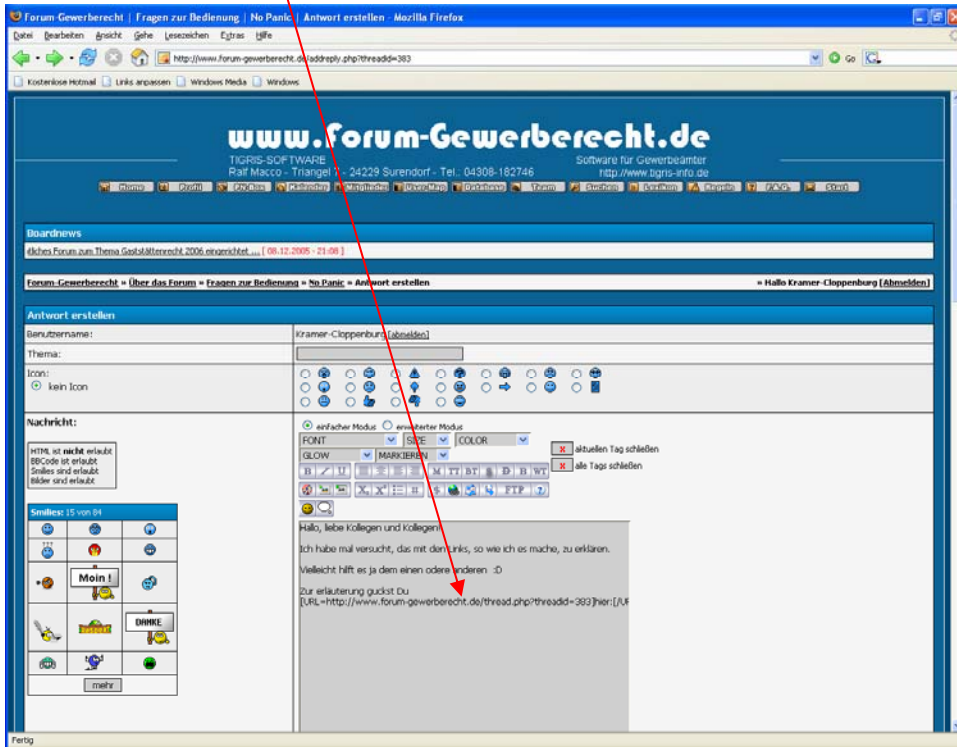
Forum-Gewerberecht | Fragen zur Bedienung | No Panic | Antwort erstellen - Mozilla Firefox

Datei Bearbeiten Ansicht Gehe Lesezeichen Extras Hilfe

http://www.forum-gewerberecht.de/addreply.php?threadid=383

Go

Kostenlose Hotmail Links anpassen Windows Media Windows

www.forum-Gewerberecht.de

TIGRIS-SOFTWARE
Ralf Macco - Triangel 7 - 24229 Surendorf - Tel.: 04308-182746

Software für Gewerbeämter
http://www.tigris-info.de

Home Profil Chat Kalender Mitglieder Team Suchen Datenbank Suchen Favoriten Regeln F.A.Q. Start

Boardnews

tliches Forum zum Thema Gaststättenrecht 2006 eingerichtet ... [ 08.12.2005 - 21:08 ]

Forum-Gewerberecht » Über das Forum » Fragen zur Bedienung » No Panic » Antwort erstellen

» Hallo Kramer-Cloppenburg [Abmelden]

Antwort erstellen

Benutzername: Kramer-Cloppenburg [abmelden]

Thema:

Icon:
kein Icon

Nachricht:

HTML ist nicht erlaubt
BBCode ist erlaubt
Smilies sind erlaubt
Bilder sind erlaubt

Smilies: 15 von 84

Moin !

DANKE

mehr

einfacher Modus erweiterter Modus

FONT SIZE COLOR
GLOW MARKIEREN

aktuellen Tag schließen
alle Tags schließen

B I U M TT BT D B WT
FTP

Hallo, liebe Kollegen und Kollegen!

Ich habe mal versucht, das mit den Links, so wie ich es mache, zu erklären.

Vielleicht hilft es ja dem einen oder anderen :D

Zur erläuterung guckst Du
[URL=http://www.forum-gewerberecht.de/thread.php?threadid=383]hier:[/UR

Fertig